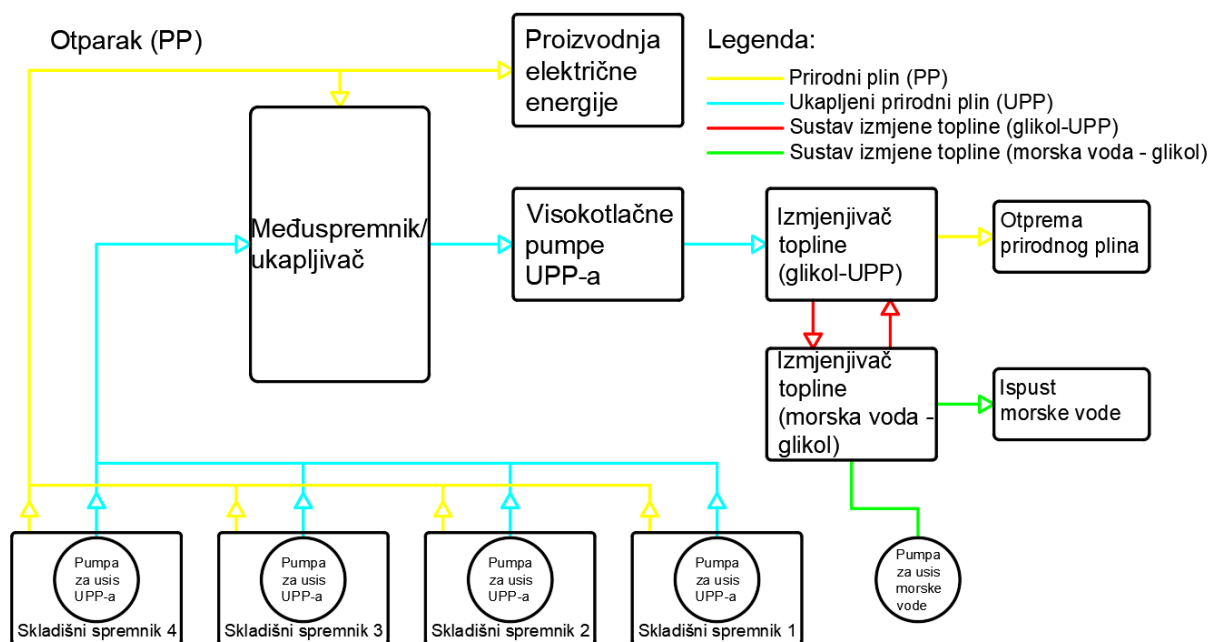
Otparak (PP)

Proizvodnja električne energije

Legenda:
Prirodni plin (PP)
Ukapljeni prirodni plin (UPP)
Sustav izmjene topline (glikol-UPP)
Sustav izmjene topline (morska voda - glikol)

Međuspremnik/ ukapljivač

Visokotlačne pumpe UPP-a

Izmjenjivač topline (glikol-UPP)

Otprema prirodnog plina

Izmjenjivač topline (morska voda - glikol)

Ispust morske vode

Pumpa za usis morske vode

Pumpa za usis UPP-a
Skladišni spremnik 4

Pumpa za usis UPP-a
Skladišni spremnik 3

Pumpa za usis UPP-a
Skladišni spremnik 2

Pumpa za usis UPP-a
Skladišni spremnik 1